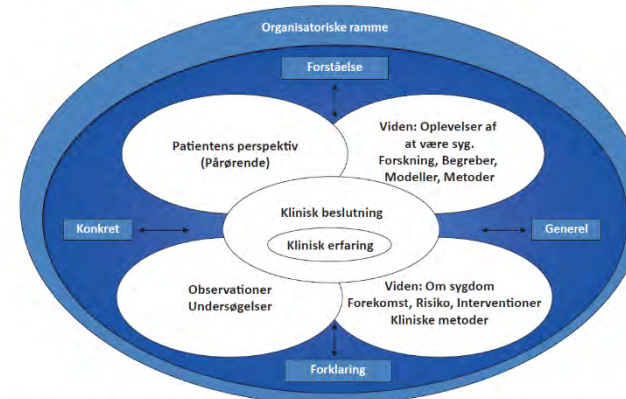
Organisatoriske ramme

Forståelse

Patientens perspektiv (Pårørende)

Viden: Oplevelser af at være syg. Forskning, Begreber, Modeller, Metoder

Konkret

Klinisk beslutning

Klinisk erfaring

Generel

Observationer Undersøgelser

Viden: Om sygdom Forekomst, Risiko, Interventioner Kliniske metoder

Forklaring